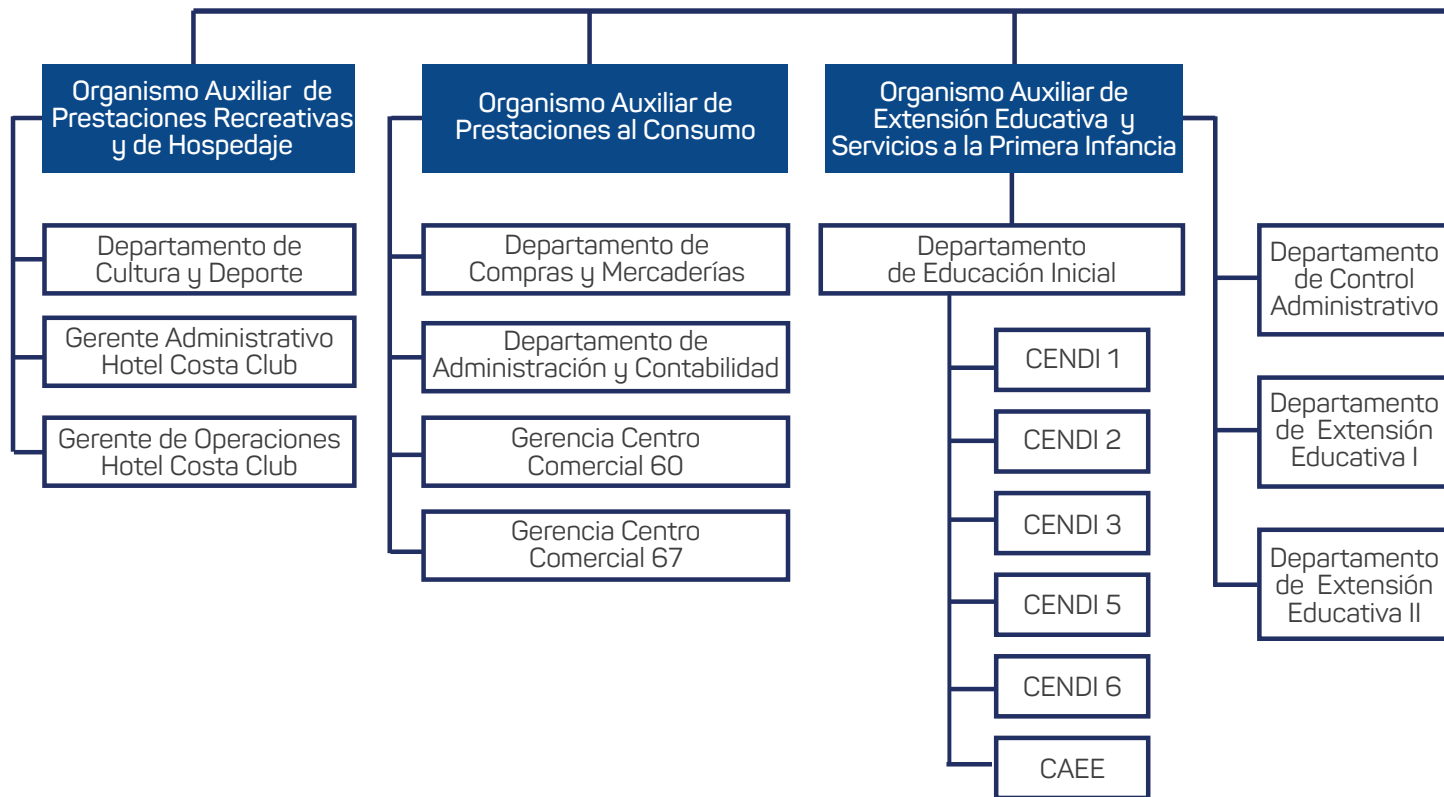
Organismo Auxiliar de Prestaciones Recreativas y de Hospedaje

Departamento de Cultura y Deporte

Gerente Administrativo Hotel Costa Club

Gerente de Operaciones Hotel Costa Club

Organismo Auxiliar de Prestaciones al Consumo

Departamento de Compras y Mercaderías

Departamento de Administración y Contabilidad

Gerencia Centro Comercial 60

Gerencia Centro Comercial 67

Organismo Auxiliar de Extensión Educativa y Servicios a la Primera Infancia

Departamento de Educación Inicial

CENDI 1

CENDI 2

CENDI 3

CENDI 5

CENDI 6

CAEE

Departamento de Control Administrativo

Departamento de Extensión Educativa I

Departamento de Extensión Educativa II